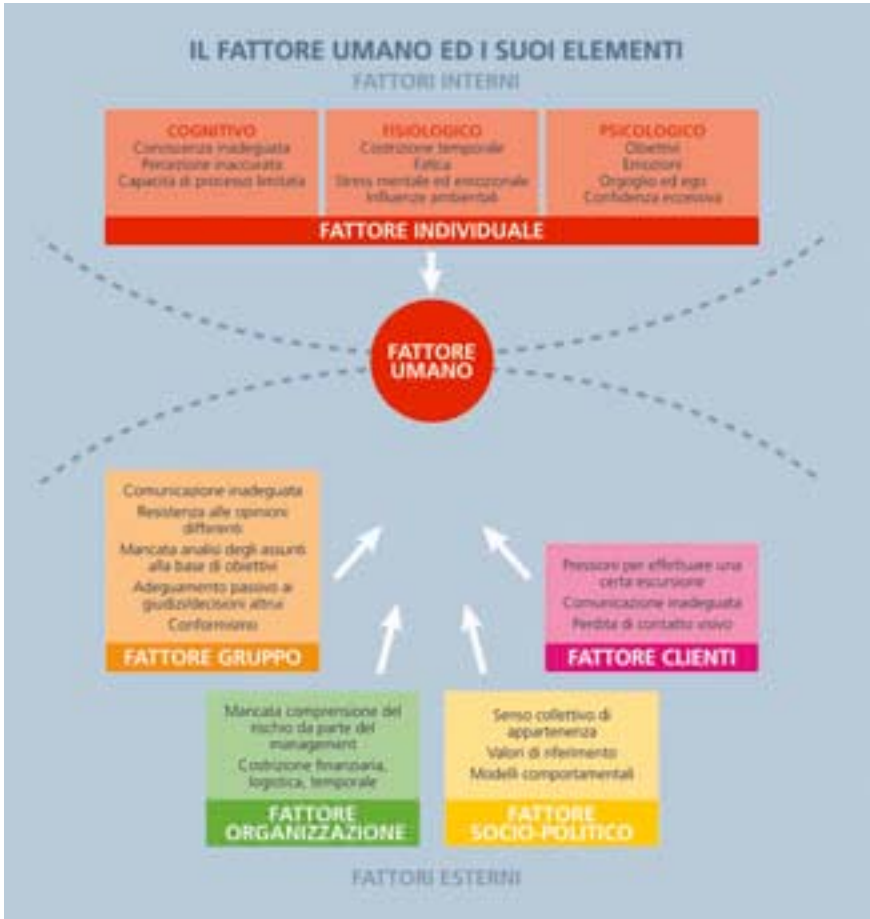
IL FATTORE UMANO ED I SUOI ELEMENTI

FATTORI INTERNI

COGNITIVO
Conoscenza inadeguata
Percezione inaccurata
Capacità di processo limitata

FISIOLOGICO
Costrizione temporale
Fatica
Stress mentale ed emozionale
Influenze ambientali

PSICOLOGICO
Obiettivi
Emozioni
Orgoglio ed ego
Confidenza eccessiva

FATTORE INDIVIDUALE

FATTORE UMANO

Comunicazione inadeguata
Resistenza alle opinioni differenti
Mancata analisi degli assunti alla base di obiettivi
Adeguamento passivo ai giudizi/decisioni altrui
Conformismo

FATTORE GRUPPO

Pressioni per effettuare una certa escursione
Comunicazione inadeguata
Perdita di contatto visivo

FATTORE CLIENTI

Mancata comprensione del rischio da parte del management
Costrizione finanziaria, logistica, temporale

FATTORE ORGANIZZAZIONE

Senso collettivo di appartenenza
Valori di riferimento
Modelli comportamentali

FATTORE SOCIO-POLITICO

FATTORI ESTERNI